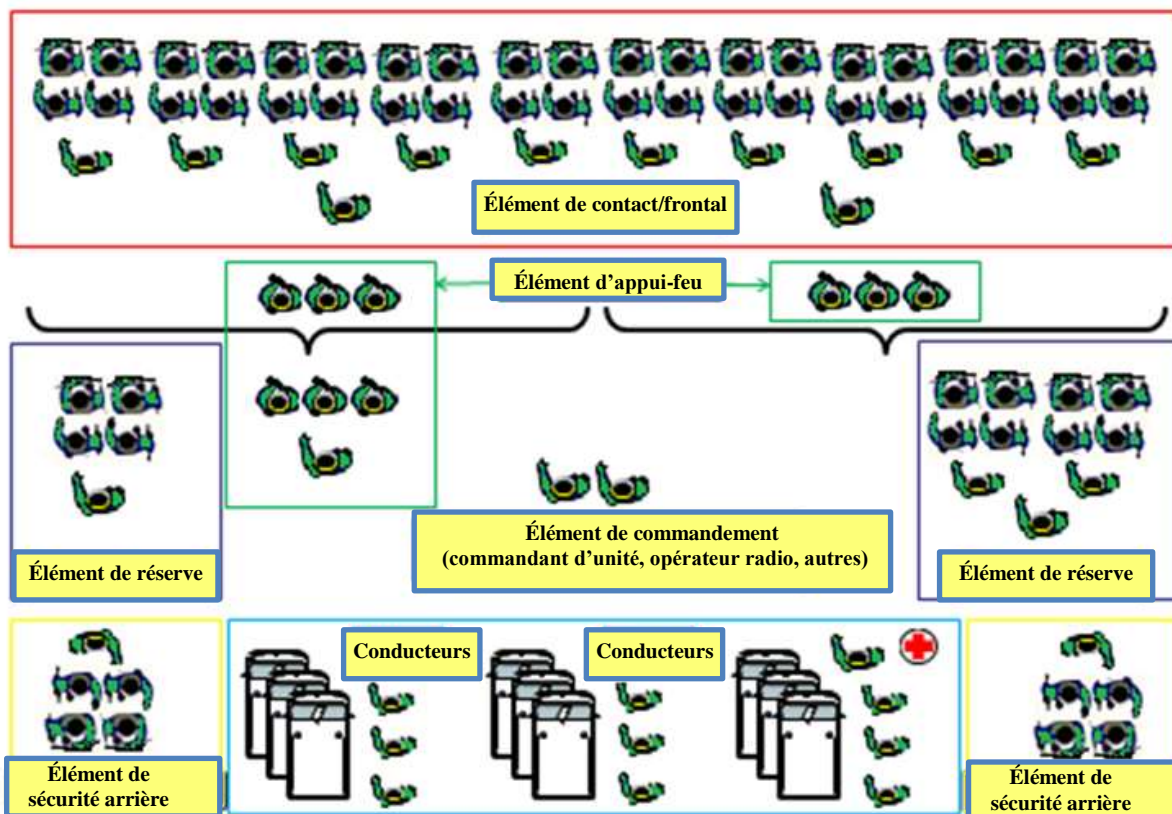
Élément de contact/frontal

Élément d’appui-feu

Élément de réserve

Élément de commandement (commandant d’unité, opérateur radio, autres)

Élément de réserve

Conducteurs

Conducteurs

Élément de sécurité arrière

Élément de sécurité arrière